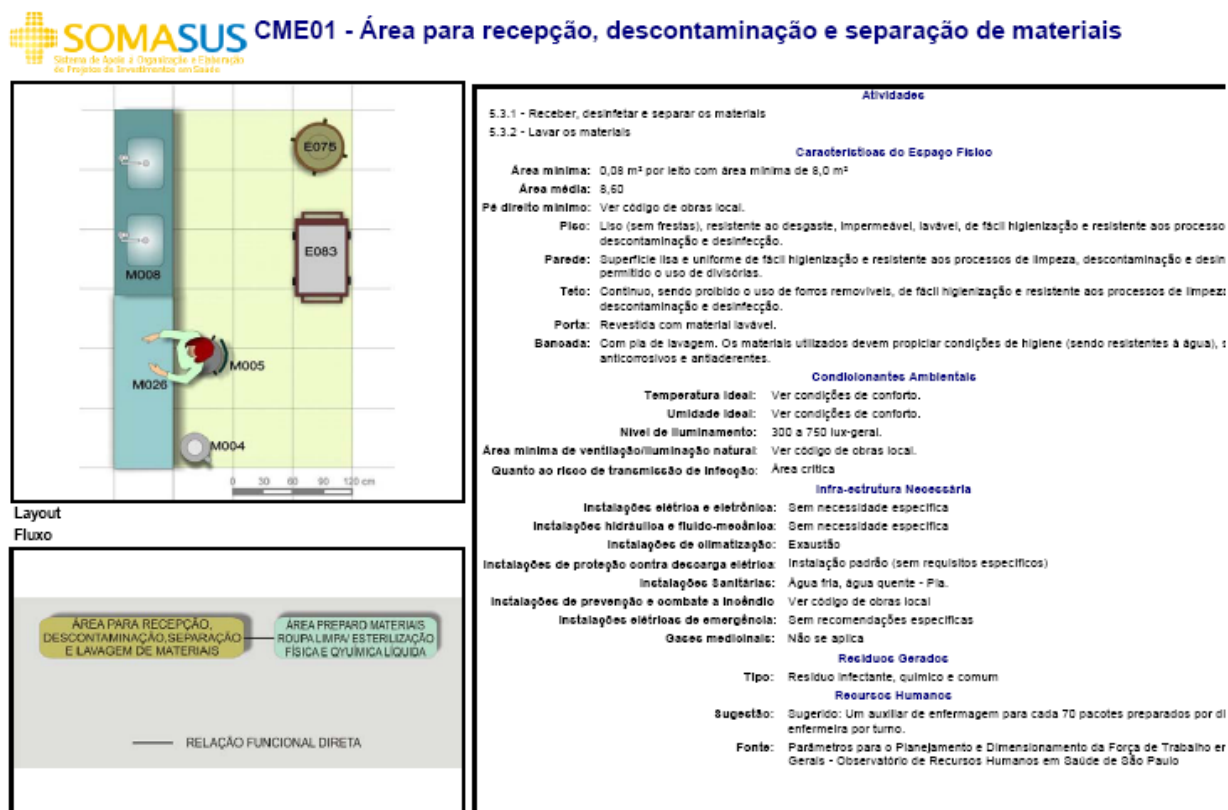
SOMASUS Sistema de Apoio à Organização e Elaboração de Projetos de Investimentos em Saúde

CME01 - Área para recepção, descontaminação e separação de materiais

E075
E083
M008
M026
M005
M004
0 30 60 90 120 cm

Layout
Fluxo

ÁREA PARA RECEPÇÃO, DESCONTAMINAÇÃO,SEPARAÇÃO E LAVAGEM DE MATERIAIS

ÁREA PREPARO MATERIAIS ROUPA LIMPA/ ESTERILIZAÇÃO FÍSICA E QYUMICA LÍQUIDA

RELAÇÃO FUNCIONAL DIRETA

Atividades
5.3.1 - Receber, desinfetar e separar os materiais
5.3.2 - Lavar os materiais

Características do Espaço Físico
Área mínima: 0,08 m² por leito com área mínima de 8,0 m²
Área média: 8,60
Pé direito mínimo: Ver código de obras local.
Piso: Liso (sem frestas), resistente ao desgaste, impermeável, lavável, de fácil higienização e resistente aos processo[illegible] descontaminação e desinfecção.
Parede: Superfície lisa e uniforme de fácil higienização e resistente aos processos de limpeza, descontaminação e desin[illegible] permitido o uso de divisórias.
Teto: Contínuo, sendo proibido o uso de forros removíveis, de fácil higienização e resistente aos processos de limpez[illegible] descontaminação e desinfecção.
Porta: Revestida com material lavável.
Bancada: Com pia de lavagem. Os materiais utilizados devem propiciar condições de higiene (sendo resistentes à água), s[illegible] anticorrosivos e antiaderentes.

Condicionantes Ambientais
Temperatura ideal: Ver condições de conforto.
Umidade ideal: Ver condições de conforto.
Nível de iluminamento: 300 a 750 lux-geral.
Área mínima de ventilação/iluminação natural: Ver código de obras local.
Quanto ao risco de transmissão de infecção: Área crítica

Infra-estrutura Necessária
Instalações elétrica e eletrônica: Sem necessidade específica
Instalações hidráulica e fluido-mecânica: Sem necessidade específica
Instalações de climatização: Exaustão
Instalações de proteção contra descarga elétrica: Instalação padrão (sem requisitos específicos)
Instalações Sanitárias: Água fria, água quente - Pia.
Instalações de prevenção e combate a incêndio: Ver código de obras local
Instalações elétricas de emergência: Sem recomendações específicas
Gases medicinais: Não se aplica

Resíduos Gerados
Tipo: Resíduo infectante, químico e comum

Recursos Humanos
Sugestão: Sugerido: Um auxiliar de enfermagem para cada 70 pacotes preparados por di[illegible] enfermeira por turno.
Fonte: Parâmetros para o Planejamento e Dimensionamento da Força de Trabalho er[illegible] Gerais - Observatório de Recursos Humanos em Saúde de São Paulo